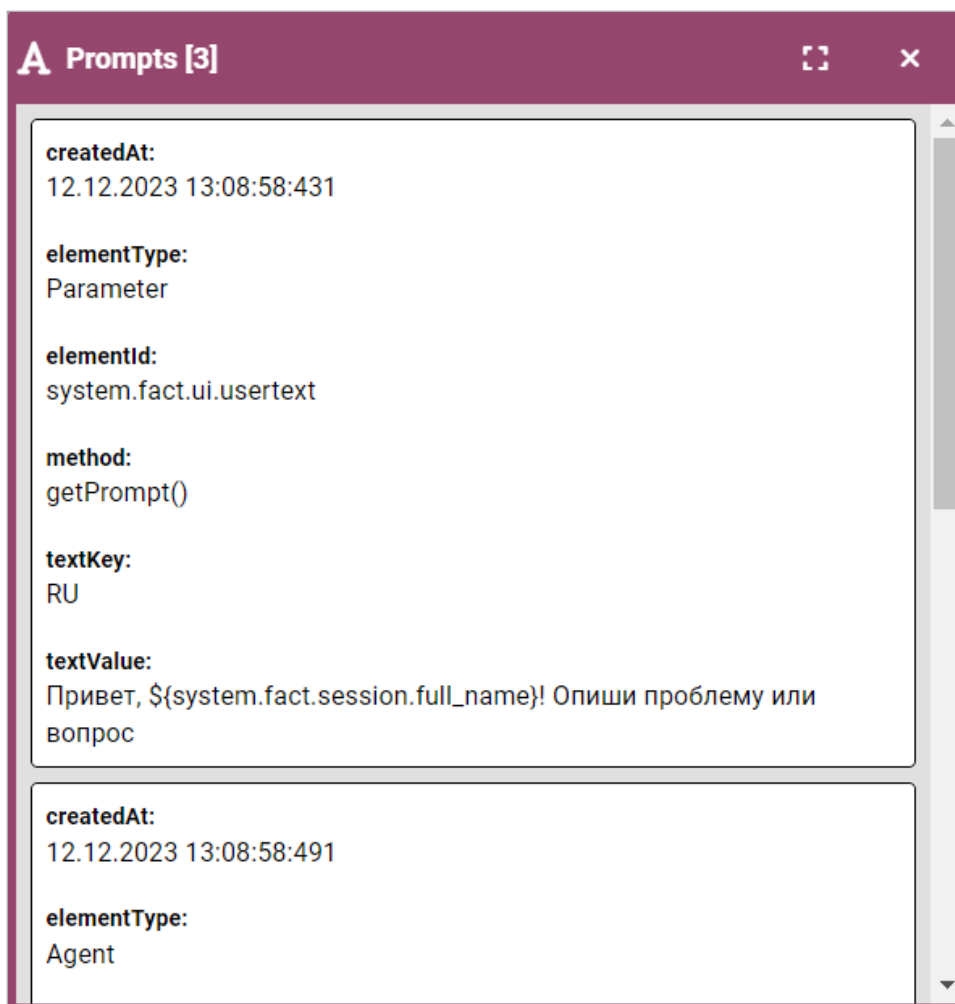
A Prompts [3]

createdAt:
12.12.2023 13:08:58:431

elementType:
Parameter

elementId:
system.fact.ui.usertext

method:
getPrompt()

textKey:
RU

textValue:
Привет, ${system.fact.session.full_name}! Опиши проблему или вопрос

createdAt:
12.12.2023 13:08:58:491

elementType:
Agent